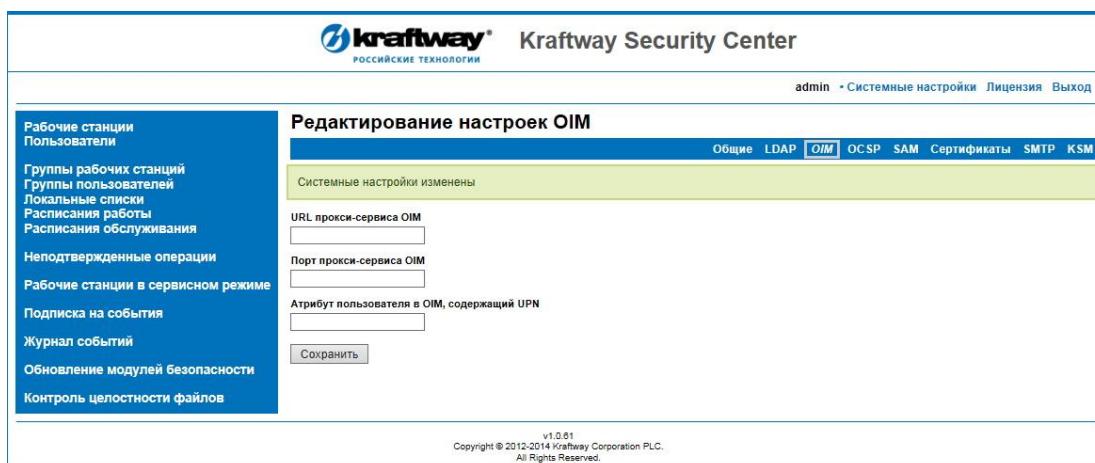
kraftway®
РОССИЙСКИЕ ТЕХНОЛОГИИ
Kraftway Security Center

admin • Системные настройки Лицензия Выход

Рабочие станции
Пользователи

Группы рабочих станций
Группы пользователей
Локальные списки
Расписания работы
Расписания обслуживания

Неподтвержденные операции

Рабочие станции в сервисном режиме

Подписка на события

Журнал событий

Обновление модулей безопасности

Контроль целостности файлов

Редактирование настроек OIM

Общие LDAP OIM OCSP SAM Сертификаты SMTP KSM

Системные настройки изменены

URL прокси-сервиса OIM

Порт прокси-сервиса OIM

Атрибут пользователя в OIM, содержащий UPN

Сохранить

v1.0.61
Copyright © 2012-2014 Kraftway Corporation PLC.
All Rights Reserved.